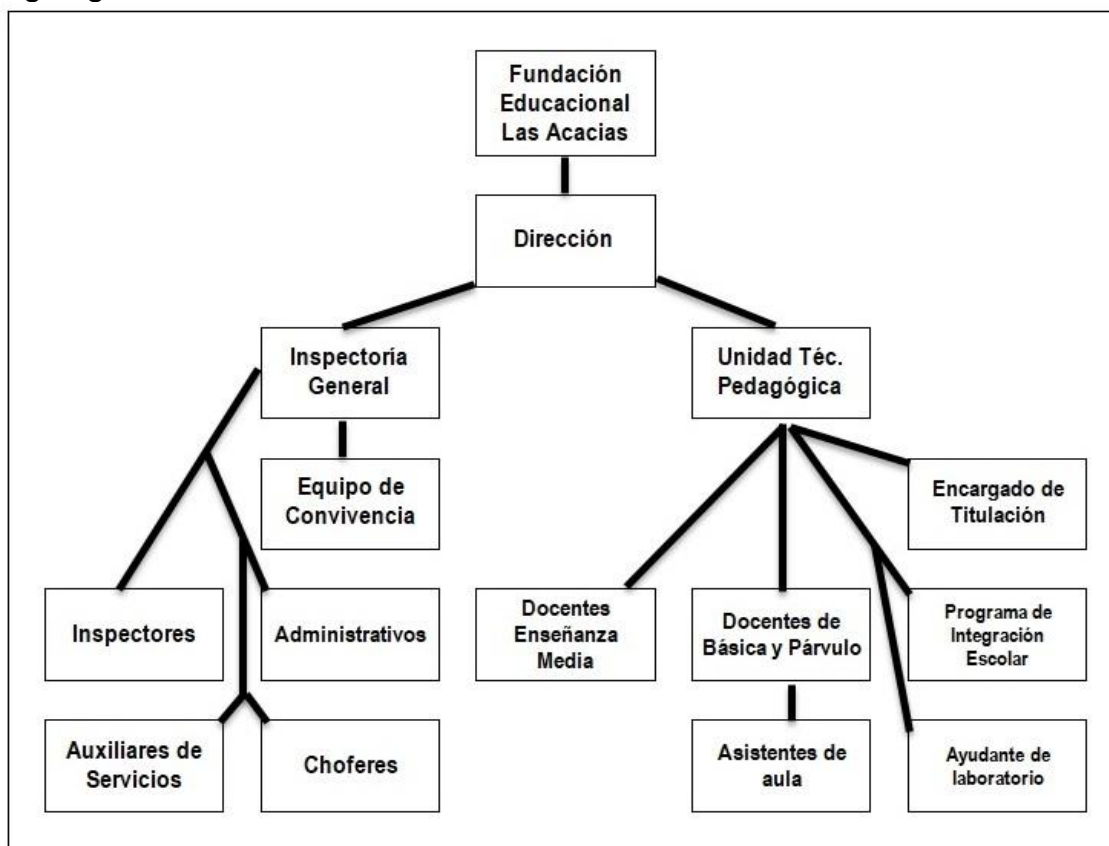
Fundación Educacional Las Acacias

Dirección

Inspectoría General

Unidad Téc. Pedagógica

Equipo de Convivencia

Encargado de Titulación

Inspectores

Administrativos

Docentes Enseñanza Media

Docentes de Básica y Párvulo

Programa de Integración Escolar

Auxiliares de Servicios

Choferes

Asistentes de aula

Ayudante de laboratorio